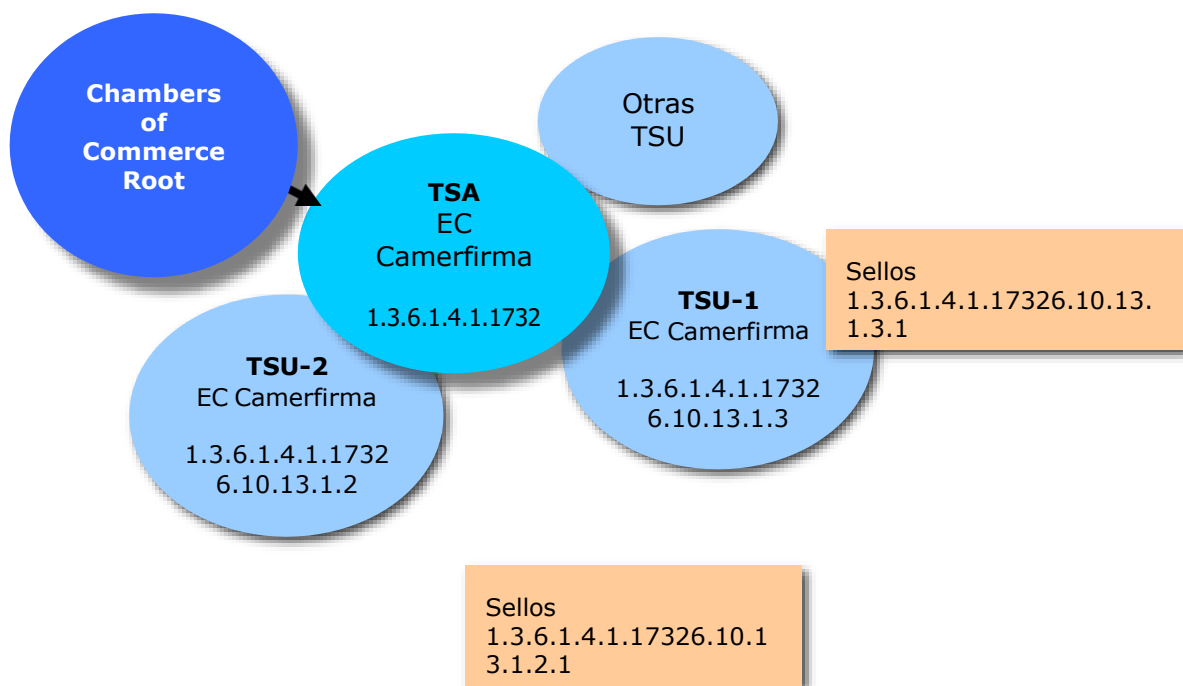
Chambers of Commerce Root

Otras TSU

TSA
EC
Camerfirma
1.3.6.1.4.1.1732

TSU-1
EC Camerfirma
1.3.6.1.4.1.1732
6.10.13.1.3

Sellos
1.3.6.1.4.1.17326.10.13.
1.3.1

TSU-2
EC Camerfirma
1.3.6.1.4.1.1732
6.10.13.1.2

Sellos
1.3.6.1.4.1.17326.10.1
3.1.2.1